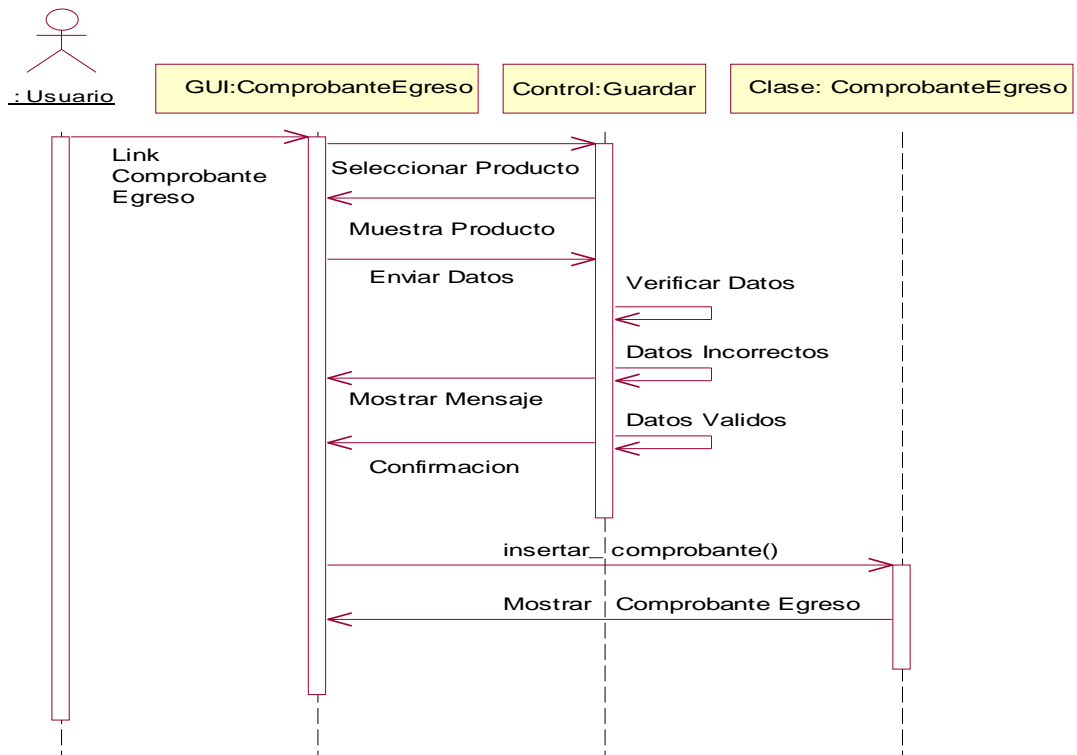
: Usuario

GUI:ComprobanteEgreso

Control:Guardar

Clase: ComprobanteEgreso

Link Comprobante Egreso

Seleccionar Producto

Muestra Producto

Enviar Datos

Verificar Datos

Datos Incorrectos

Mostrar Mensaje

Datos Validos

Confirmacion

insertar_ comprobante()

Mostrar Comprobante Egreso